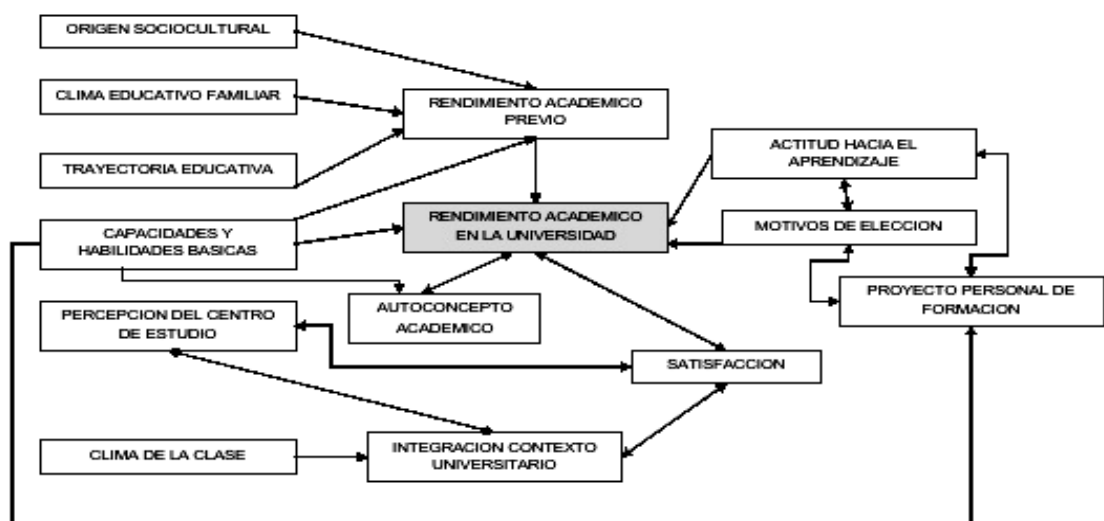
ORIGEN SOCIOCULTURAL

CLIMA EDUCATIVO FAMILIAR

RENDIMIENTO ACADEMICO PREVIO

TRAYECTORIA EDUCATIVA

ACTITUD HACIA EL APRENDIZAJE

CAPACIDADES Y HABILIDADES BASICAS

RENDIMIENTO ACADEMICO EN LA UNIVERSIDAD

MOTIVOS DE ELECCION

AUTOCONCEPTO ACADEMICO

PROYECTO PERSONAL DE FORMACION

PERCEPCION DEL CENTRO DE ESTUDIO

SATISFACCION

CLIMA DE LA CLASE

INTEGRACION CONTEXTO UNIVERSITARIO